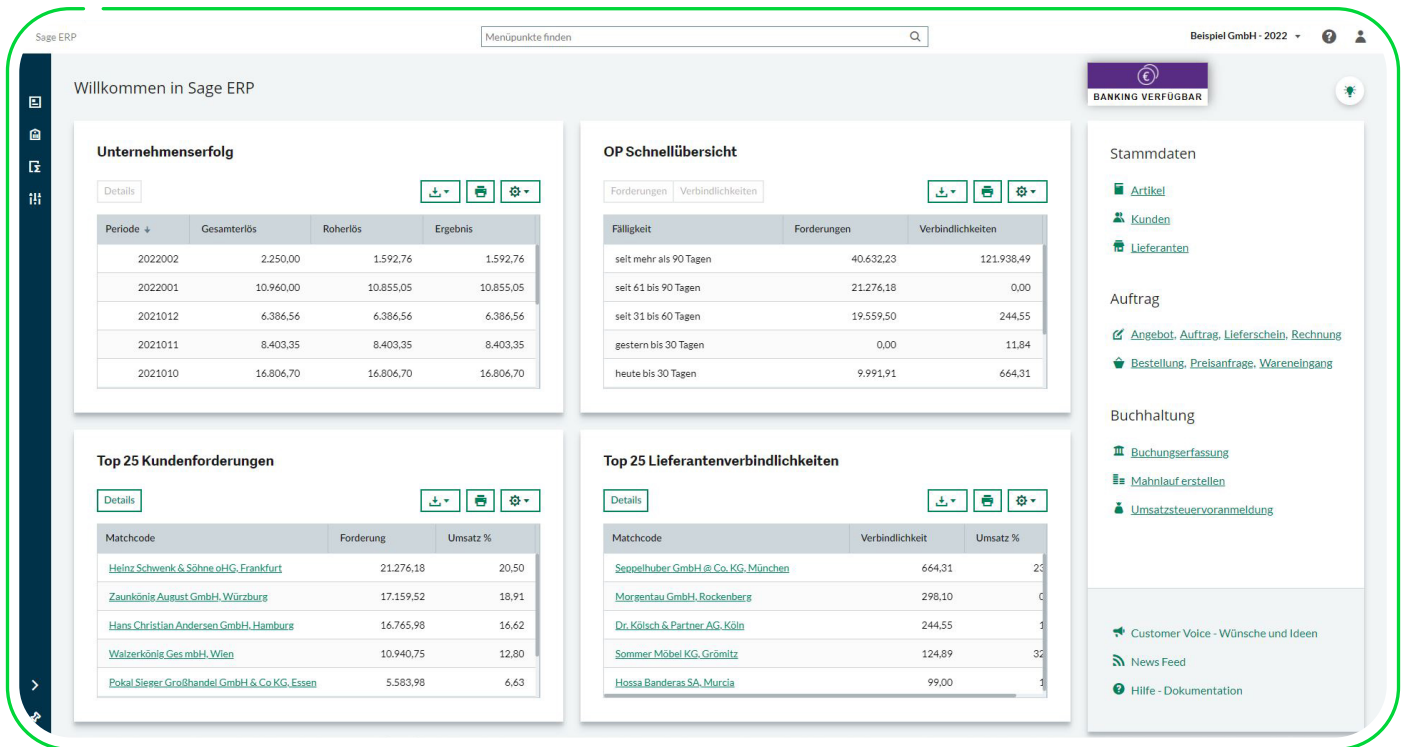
Sage ERP

Menüpunkte finden

Beispiel GmbH - 2022

Willkommen in Sage ERP

BANKING VERFÜGBAR

**Unternehmenserfolg**

Details

| Periode ↓ | Gesamterlös | Roherlös | Ergebnis |
|---|---|---|---|
| 2022002 | 2.250,00 | 1.592,76 | 1.592,76 |
| 2022001 | 10.960,00 | 10.855,05 | 10.855,05 |
| 2021012 | 6.386,56 | 6.386,56 | 6.386,56 |
| 2021011 | 8.403,35 | 8.403,35 | 8.403,35 |
| 2021010 | 16.806,70 | 16.806,70 | 16.806,70 |

**OP Schnellübersicht**

Forderungen Verbindlichkeiten

| Fälligkeit | Forderungen | Verbindlichkeiten |
|---|---|---|
| seit mehr als 90 Tagen | 40.632,23 | 121.938,49 |
| seit 61 bis 90 Tagen | 21.276,18 | 0,00 |
| seit 31 bis 60 Tagen | 19.559,50 | 244,55 |
| gestern bis 30 Tagen | 0,00 | 11,84 |
| heute bis 30 Tagen | 9.991,91 | 664,31 |

**Top 25 Kundenforderungen**

Details

| Matchcode | Forderung | Umsatz % |
|---|---|---|
| Heinz Schwenk & Söhne oHG, Frankfurt | 21.276,18 | 20,50 |
| Zaunkönig August GmbH, Würzburg | 17.159,52 | 18,91 |
| Hans Christian Andersen GmbH, Hamburg | 16.765,98 | 16,62 |
| Walzerkönig Ges mbH, Wien | 10.940,75 | 12,80 |
| Pokal Sieger Großhandel GmbH & Co KG, Essen | 5.583,98 | 6,63 |

**Top 25 Lieferantenverbindlichkeiten**

Details

| Matchcode | Verbindlichkeit | Umsatz % |
|---|---|---|
| Seppelhuber GmbH @ Co. KG, München | 664,31 | 23 |
| Morgentau GmbH, Rockenberg | 298,10 | 0 |
| Dr. Kölsch & Partner AG, Köln | 244,55 | 1 |
| Sommer Möbel KG, Grömitz | 124,89 | 32 |
| Hossa Banderas SA, Murcia | 99,00 | 1 |

Stammdaten

Artikel
Kunden
Lieferanten

Auftrag

Angebot, Auftrag, Lieferschein, Rechnung
Bestellung, Preisanfrage, Wareneingang

Buchhaltung

Buchungserfassung
Mahnlauf erstellen
Umsatzsteuervoranmeldung

Customer Voice - Wünsche und Ideen
News Feed
Hilfe - Dokumentation